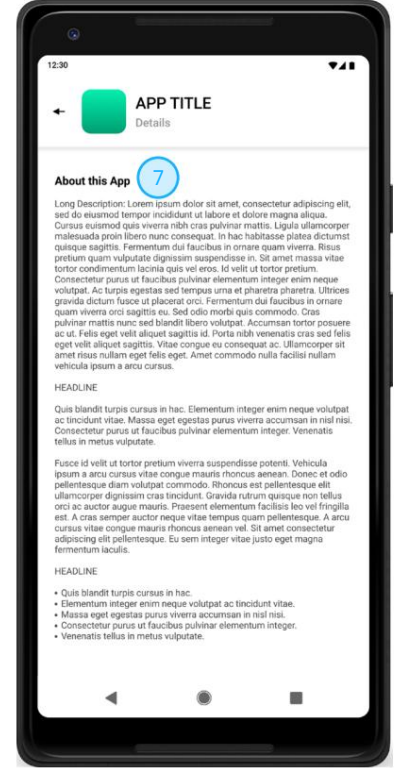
12:30

APP TITLE
Details

About this App 7

Long Description: Lorem ipsum dolor sit amet, consectetur adipiscing elit, sed do eiusmod tempor incididunt ut labore et dolore magna aliqua. Cursus euismod quis viverra nibh cras pulvinar mattis. Ligula ullamcorper malesuada proin libero nunc consequat. In hac habitasse platea dictumst quisque sagittis. Fermentum dui faucibus in ornare quam viverra. Risus pretium quam vulputate dignissim suspendisse in. Sit amet massa vitae tortor condimentum lacinia quis vel eros. Id velit ut tortor pretium. Consectetur purus ut faucibus pulvinar elementum integer enim neque volutpat. Ac turpis egestas sed tempus urna et pharetra pharetra. Ultrices gravida dictum fusce ut placerat orci. Fermentum dui faucibus in ornare quam viverra orci sagittis eu. Sed odio morbi quis commodo. Cras pulvinar mattis nunc sed blandit libero volutpat. Accumsan tortor posuere ac ut. Felis eget velit aliquet sagittis id. Porta nibh venenatis cras sed felis eget velit aliquet sagittis. Vitae congue eu consequat ac. Ullamcorper sit amet risus nullam eget felis eget. Amet commodo nulla facilisi nullam vehicula ipsum a arcu cursus.

HEADLINE

Quis blandit turpis cursus in hac. Elementum integer enim neque volutpat ac tincidunt vitae. Massa eget egestas purus viverra accumsan in nisl nisi. Consectetur purus ut faucibus pulvinar elementum integer. Venenatis tellus in metus vulputate.

Fusce id velit ut tortor pretium viverra suspendisse potenti. Vehicula ipsum a arcu cursus vitae congue mauris rhoncus aenean. Donec et odio pellentesque diam volutpat commodo. Rhoncus est pellentesque elit ullamcorper dignissim cras tincidunt. Gravida rutrum quisque non tellus orci ac auctor augue mauris. Praesent elementum facilisis leo vel fringilla est. A cras semper auctor neque vitae tempus quam pellentesque. A arcu cursus vitae congue mauris rhoncus aenean vel. Sit amet consectetur adipiscing elit pellentesque. Eu sem integer vitae justo eget magna fermentum iaculis.

HEADLINE

• Quis blandit turpis cursus in hac.
• Elementum integer enim neque volutpat ac tincidunt vitae.
• Massa eget egestas purus viverra accumsan in nisl nisi.
• Consectetur purus ut faucibus pulvinar elementum integer.
• Venenatis tellus in metus vulputate.